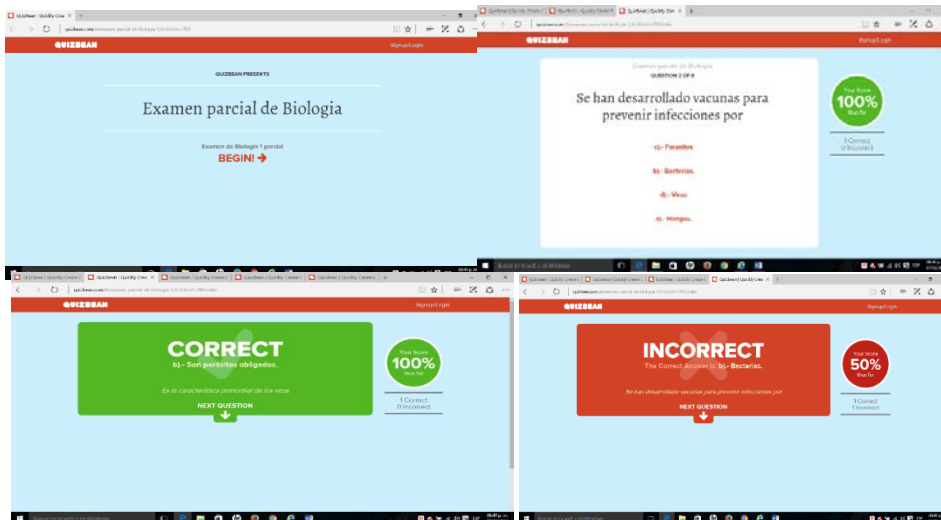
QuizBean | Quickly Crea

quizbean.com/examen parcial de biologia

QUIZBEAN

Signup/Login

QUIZBEAN PRESENTS

Examen parcial de Biologia

Examen de Biologia 1 parcial

BEGIN! →

QuizBean | Quickly Crea

QUIZBEAN

Signup/Login

Examen parcial de Biologia
QUESTION 2 OF 8

Se han desarrollado vacunas para prevenir infecciones por

c).- Parasitos

b).- Bacterias.

d).- Virus

a).- Hongos.

Your Score
100%
thus far

1 Correct
0 Incorrect

QuizBean | Quickly Crea

QUIZBEAN

Signup/Login

CORRECT
b).- Son parasitos obligados.

Es la característica primordial de los virus

NEXT QUESTION

Your Score
100%
thus far

1 Correct
0 Incorrect

QuizBean | Quickly Crea

QUIZBEAN

Signup/Login

INCORRECT
The Correct Answer is b).- Bacterias.

Se han desarrollado vacunas para prevenir infecciones por

NEXT QUESTION

Your Score
50%
thus far

1 Correct
1 Incorrect